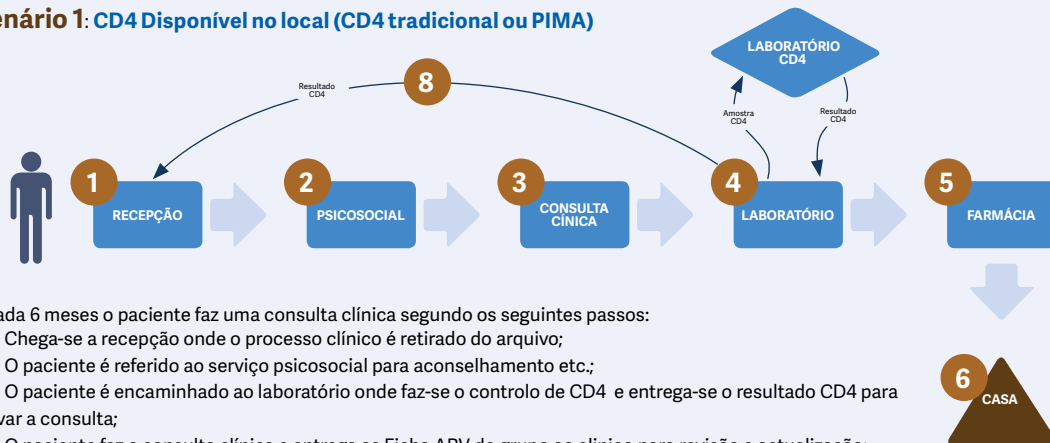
enário 1: CD4 Disponível no local (CD4 tradicional ou PIMA)

LABORATÓRIO CD4

Resultado CD4

8

Amostra CD4

Resultado CD4

1 RECEPÇÃO

2 PSICOSOCIAL

3 CONSULTA CLÍNICA

4 LABORATÓRIO

5 FARMÁCIA

ada 6 meses o paciente faz uma consulta clínica segundo os seguintes passos:

Chega-se a recepção onde o processo clínico é retirado do arquivo;

O paciente é referido ao serviço psicosocial para aconselhamento etc.;

O paciente é encaminhado ao laboratório onde faz-se o controlo de CD4 e entrega-se o resultado CD4 para var a consulta;

6 CASA

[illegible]